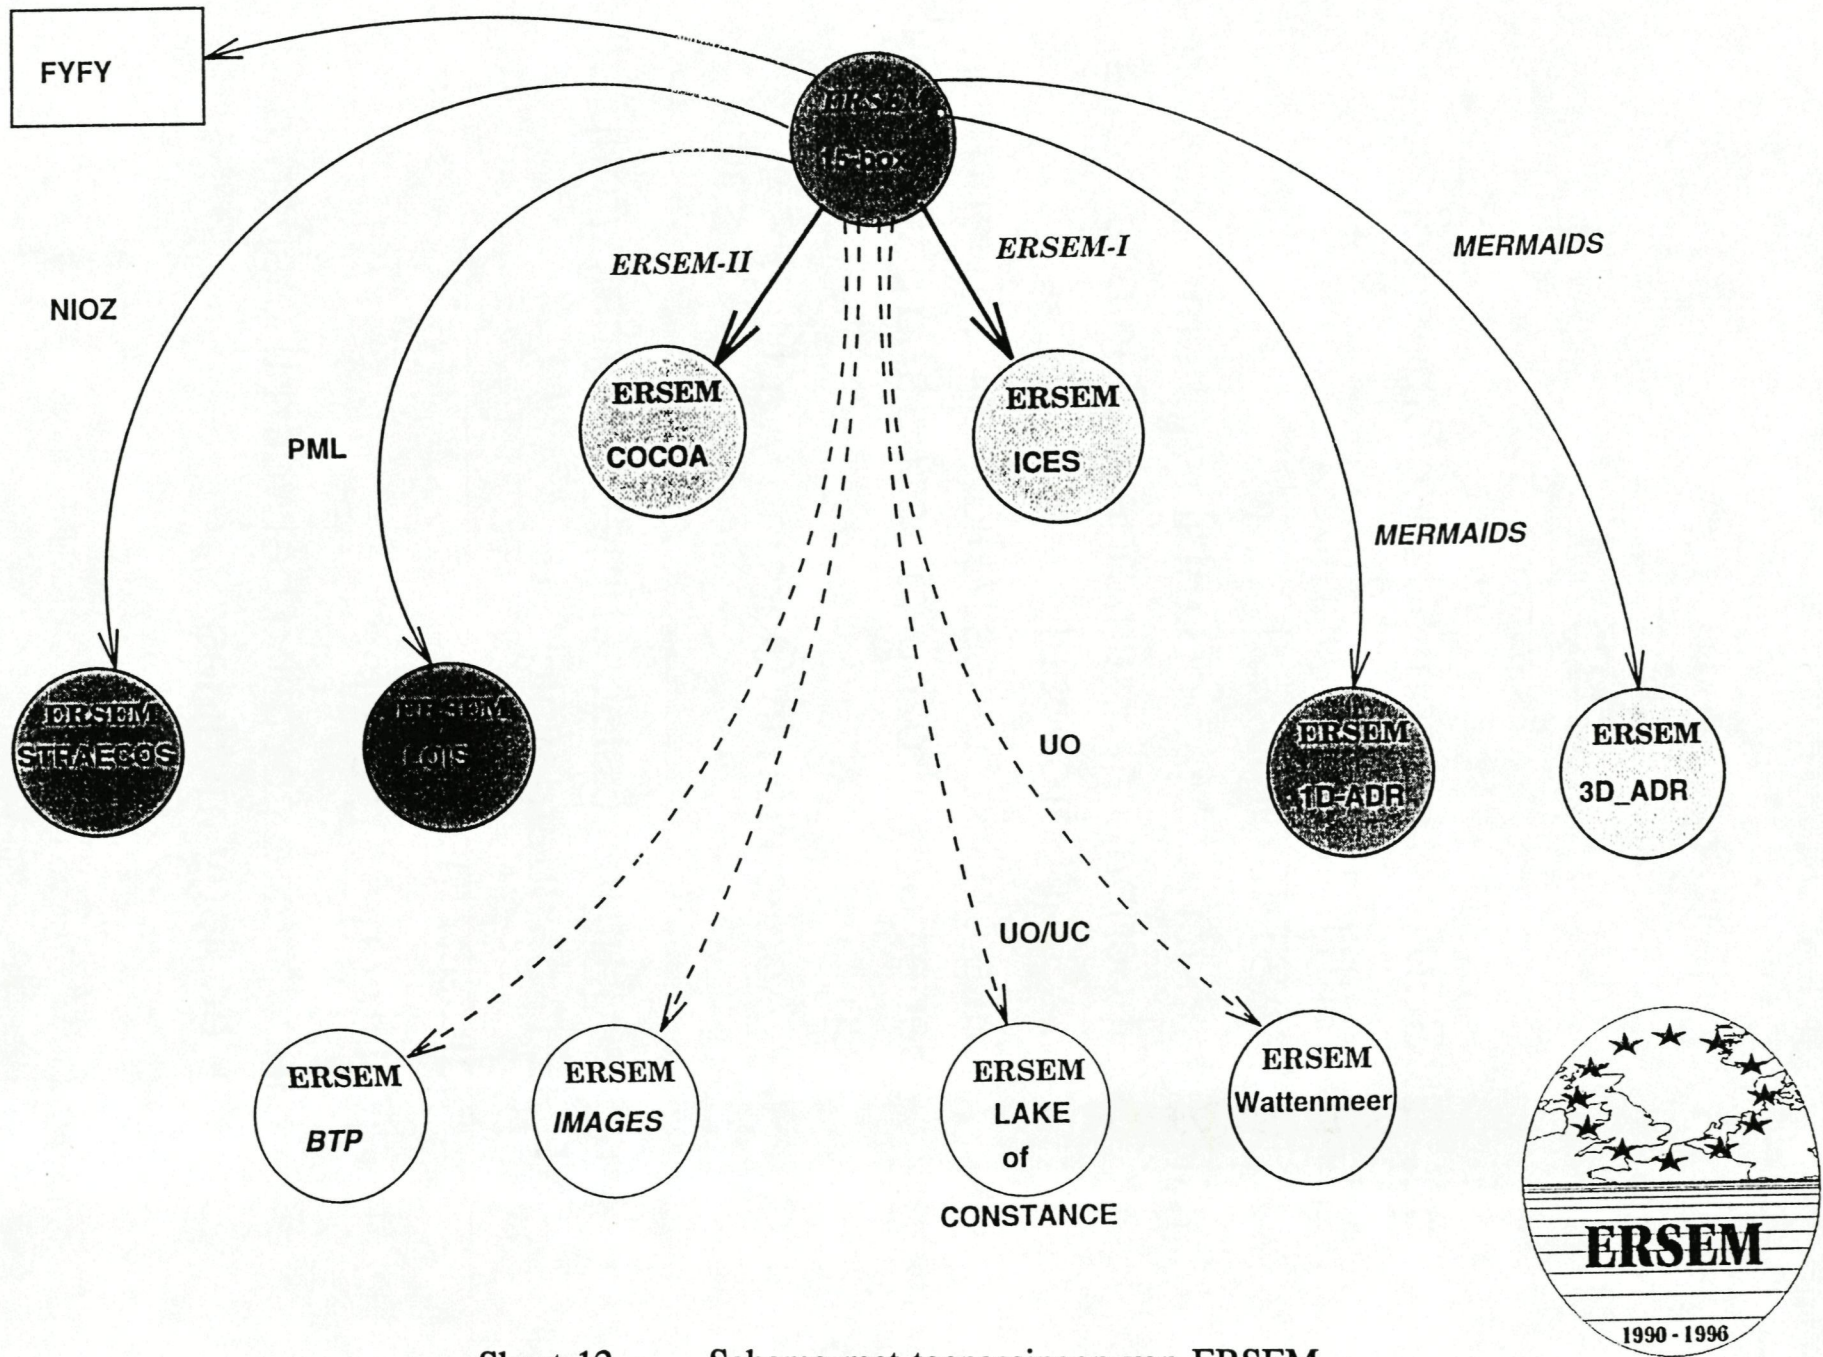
FYFY

ERSEM
15-box

NIOZ

PML

ERSEM-II

ERSEM-I

MERMAIDS

ERSEM
COCOA

ERSEM
ICES

MERMAIDS

ERSEM
STRAECOS

ERSEM
LOIS

UO

ERSEM
1D-ADR

ERSEM
3D_ADR

UO/UC

ERSEM
BTP

ERSEM
IMAGES

ERSEM
LAKE
of
CONSTANCE

ERSEM
Wattenmeer

ERSEM
1990 - 1996

Sheet 12 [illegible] Schema met toepassingen van ERSEM